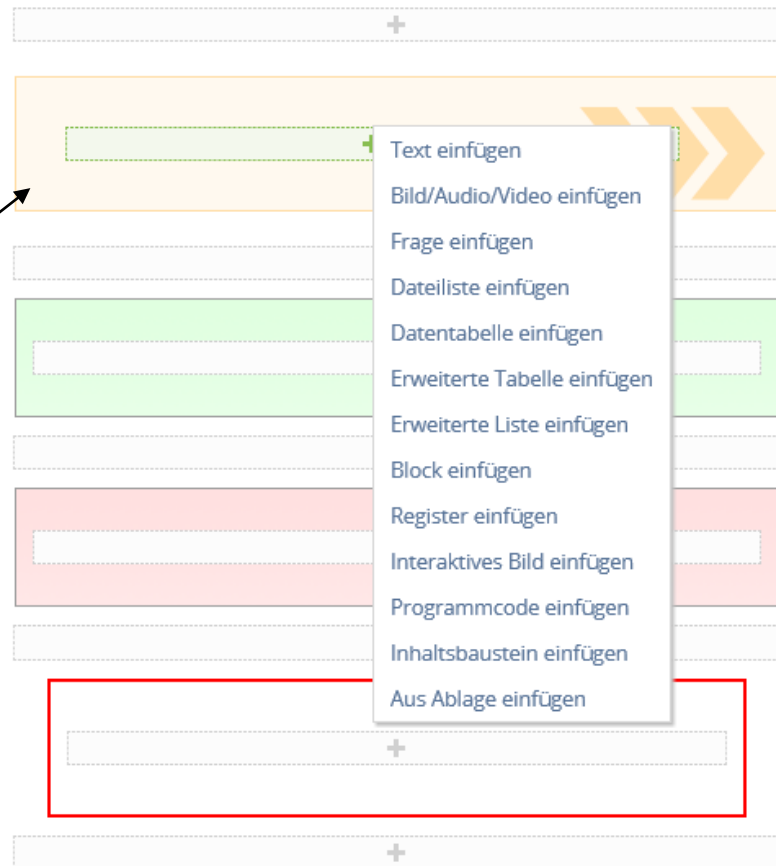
+

+

Text einfügen
Bild/Audio/Video einfügen
Frage einfügen
Dateiliste einfügen
Datentabelle einfügen
Erweiterte Tabelle einfügen
Erweiterte Liste einfügen
Block einfügen
Register einfügen
Interaktives Bild einfügen
Programmcode einfügen
Inhaltsbaustein einfügen
Aus Ablage einfügen

+

+